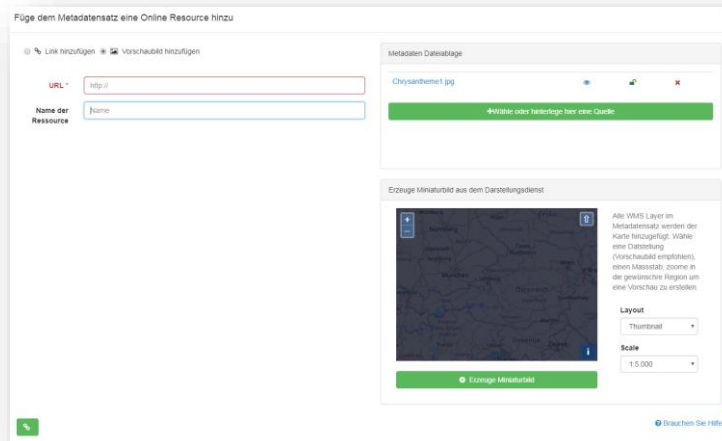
Füge dem Metadatensatz eine Online Resource hinzu

Link hinzufügen Vorschaubild hinzufügen

URL *
http://

Name der Ressource
Name

Metadaten Dateiablage

Chrysanthemе1.jpg

+Wähle oder hinterlege hier eine Quelle

Erzeuge Miniaturbild aus dem Darstellungsdienst

Alle WMS Layer im Metadatensatz werden der Karte hinzugefügt. Wähle eine Darstellung (Vorschaubild empfohlen), einen Massstab, zoome in die gewünschte Region um eine Vorschau zu erstellen.

Layout
Thumbnail

Scale
1:5.000

Erzeuge Miniaturbild

Brauchen Sie Hilfe